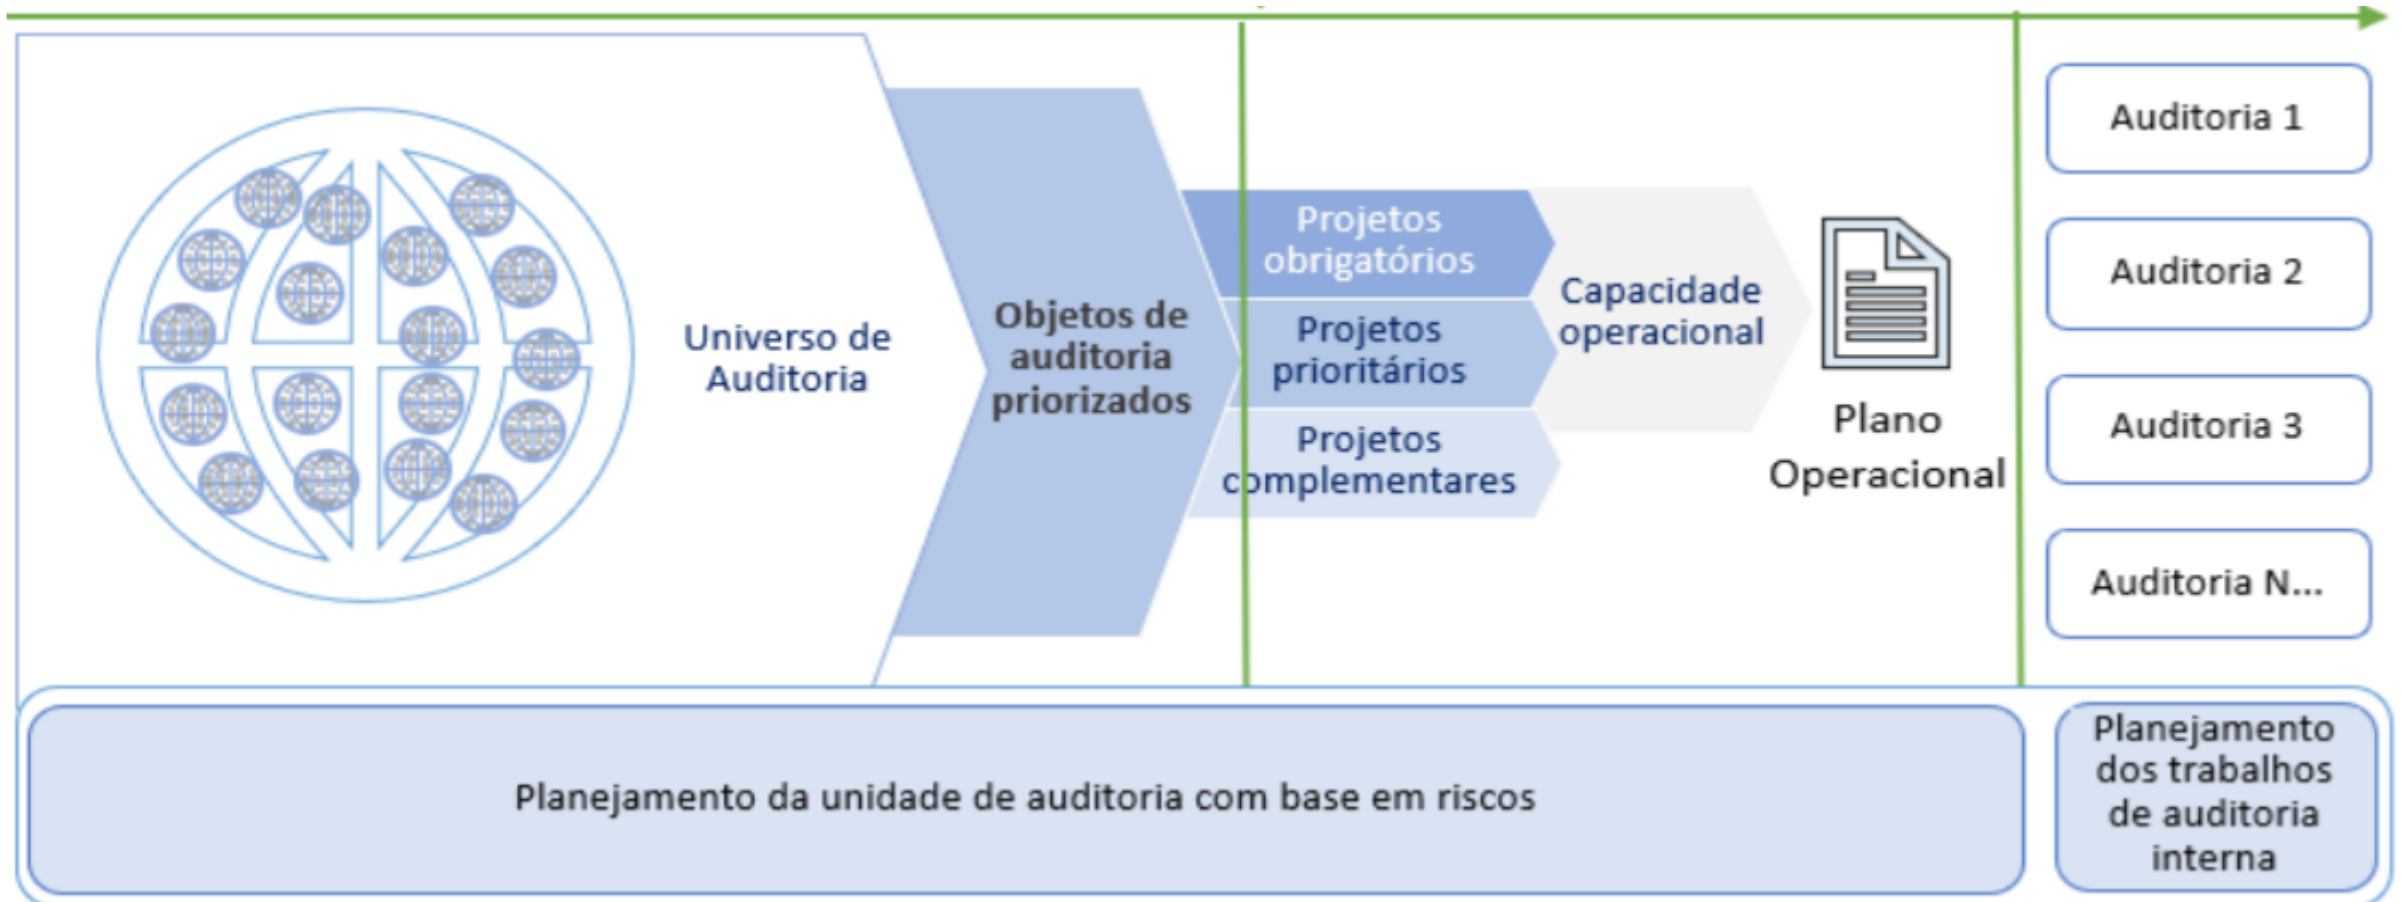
Universo de Auditoria

Objetos de auditoria priorizados

Projetos obrigatórios

Projetos prioritários

Projetos complementares

Capacidade operacional

Plano Operacional

Auditoria 1

Auditoria 2

Auditoria 3

Auditoria N...

Planejamento da unidade de auditoria com base em riscos

Planejamento dos trabalhos de auditoria interna